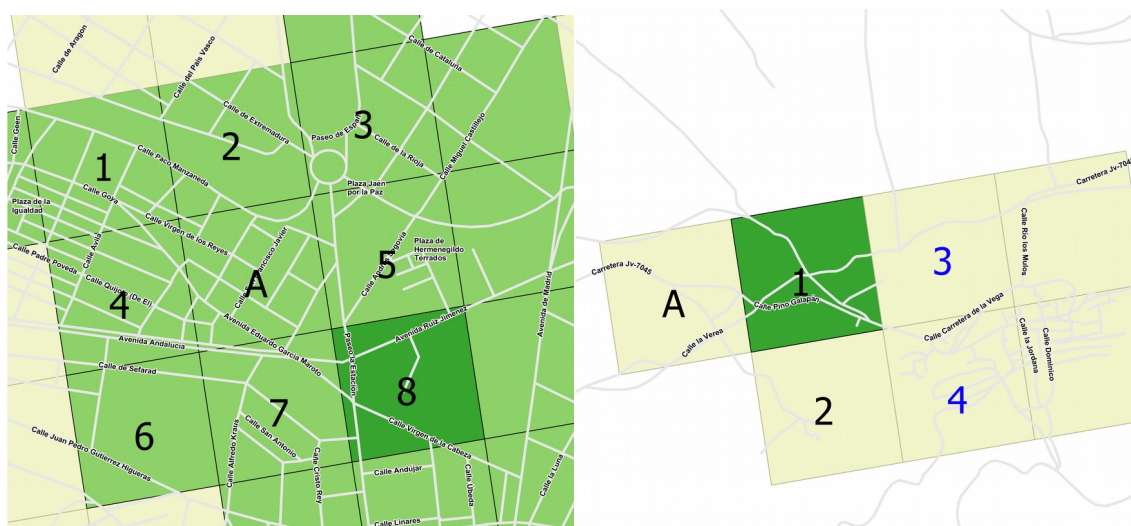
Calle de Aragon
Calle del Pais Vasco
Calle de Cataluña
Calle de Extremadura
Paseo de España
3
2
1
Calle Geen
Calle Paco Manzaneda
Calle de la Rioja
Calle Miguel Castillejo
Plaza Jaen por la Paz
Calle Goya
Plaza de la Igualdad
Calle Virgen de los Reyes
Calle Avila
Calle Francisco Javier
Calle Arroyo Segovia
Plaza de Hermenegildo Terrados
Calle Pedro Poveda
Calle Quijote (De El)
5
A
4
Avenida de Madrid
Avenida Eduardo Garcia Maroto
Avenida Ruiz Jimenez
Avenida Andalucia
Paseo de Estacion
Calle de Sefarad
8
7
6
Calle Alfredo Kraus
Calle San Antonio
Calle Cristo Rey
Calle Virgen de la Cabeza
Calle Juan Pedro Gutierrez Higueras
Calle Andujar
Calle Ubeda
Calle la Luna
Calle Linares

Carretera Jv-704
Carretera Jv-7045
Calle Rio los Mulos
3
1
A
Calle Pino Galapan
Calle Carretera de la Vega
Calle la Verea
Calle la Jordana
Calle Dominico
2
4